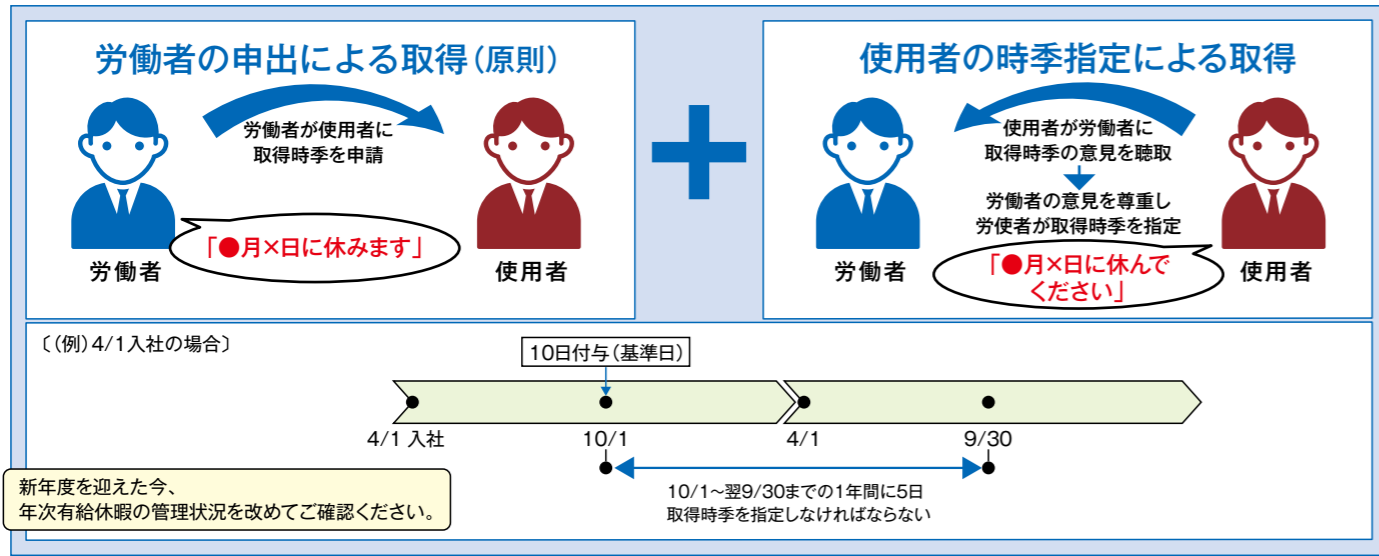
労働者の申出による取得（原則）

労働者が使用者に
取得時季を申請

「●月×日に休みます」

労働者

使用者

使用者の時季指定による取得

使用者が労働者に
取得時季の意見を聴取

労働者の意見を尊重し
労使者が取得時季を指定

「●月×日に休んでください」

労働者

使用者

〔（例）4/1入社の場合〕

10日付与（基準日）

4/1 入社

10/1

4/1

9/30

10/1～翌9/30までの1年間に5日
取得時季を指定しなければならない

新年度を迎えた今、
年次有給休暇の管理状況を改めてご確認ください。